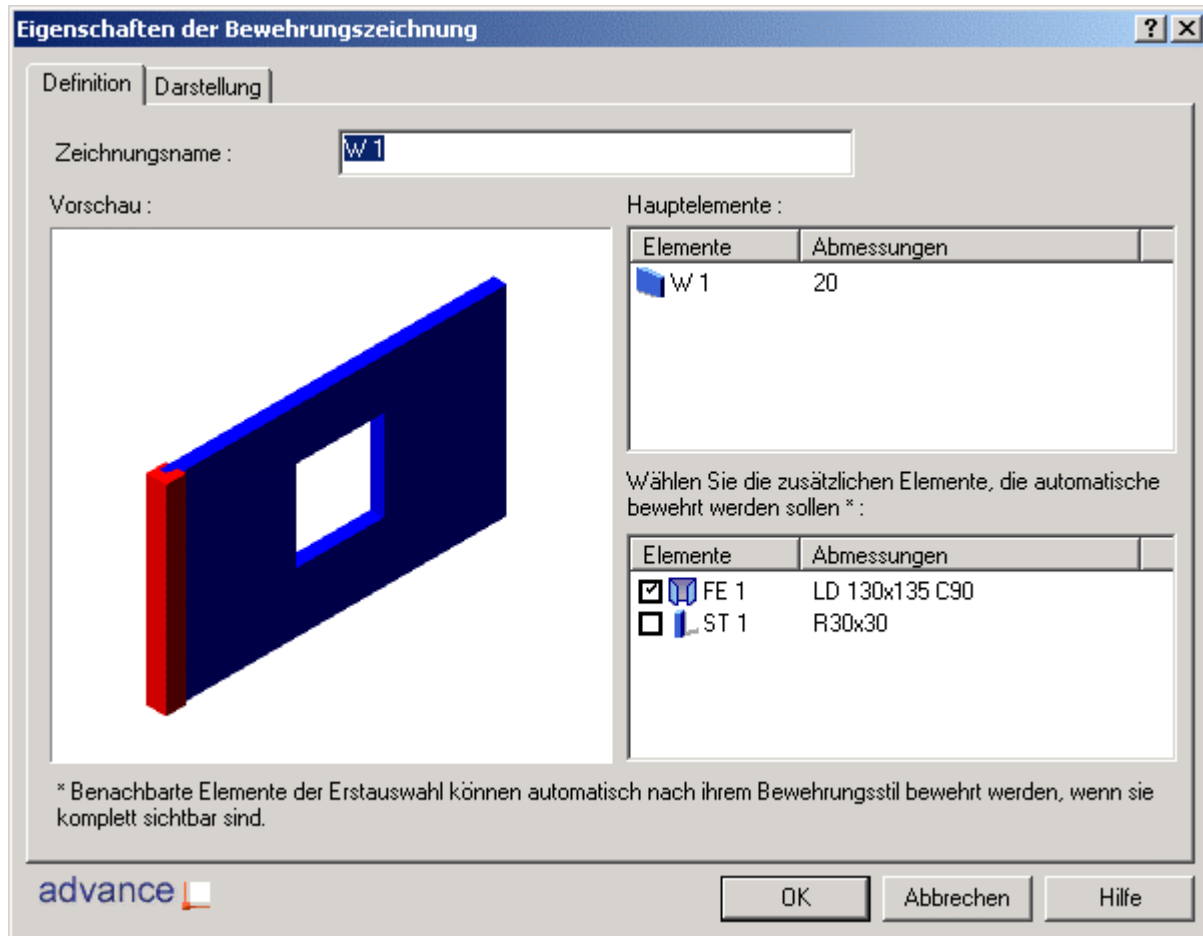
Eigenschaften der Bewehrungszeichnung

?
X

Definition
Darstellung

Zeichnungsname :
W 1

Vorschau :

Hauptelemente :

| Elemente | Abmessungen |
|---|---|
| W 1 | 20 |

Wählen Sie die zusätzlichen Elemente, die automatische bewehrt werden sollen * :

| Elemente | Abmessungen |
|---|---|
| FE 1 | LD 130x135 C90 |
| ST 1 | R30x30 |

* Benachbarte Elemente der Erstauswahl können automatisch nach ihrem Bewehrungsstil bewehrt werden, wenn sie komplett sichtbar sind.

advance

OK
Abbrechen
Hilfe